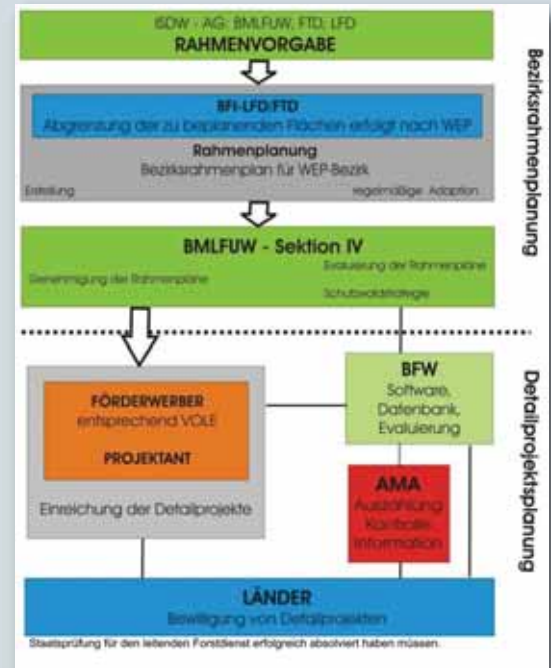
ISDW - AG: BMLFUW, FTD, LFD
RAHMENVORGABE

BFI-LFD/FTD
Abgrenzung der zu beplanenden Flächen erfolgt nach WEP

Rahmenplanung
Bezirksrahmenplan für WEP-Bezirk

Erstellung

regelmäßige Adaption

BMLFUW - Sektion IV

Genehmigung der Rahmenpläne

Evaluierung der Rahmenpläne

Schutzwaldstrategie

Bezirksrahmenplanung

FÖRDERWERBER
entsprechend VOLE

PROJEKTANT

Einreichung der Detailprojekte

BFW
Software,
Datenbank,
Evaluierung

AMA
Auszahlung
Kontrolle
Information

Detailprojektsplanung

LÄNDER
Bewilligung von Detailprojekten

Staatsprüfung für den leitenden Forstdienst erfolgreich absolviert haben müssen.